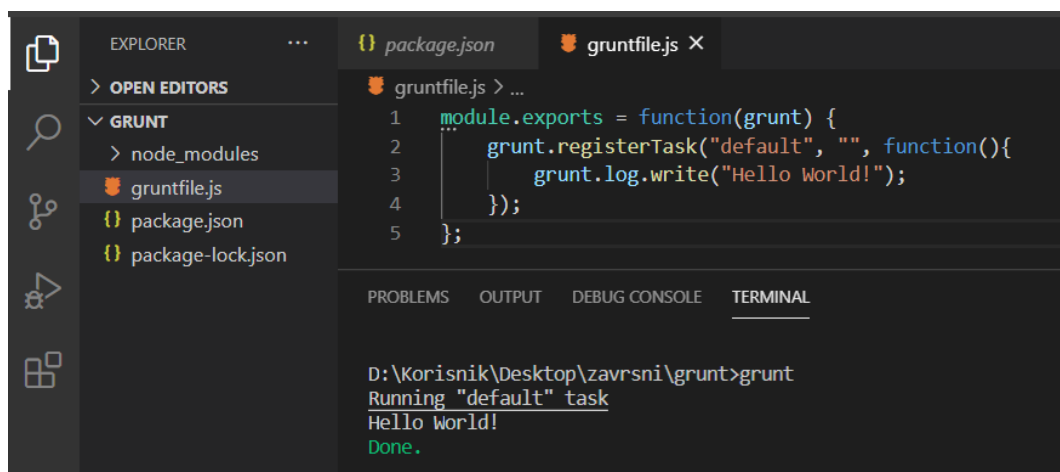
EXPLORER ...

> OPEN EDITORS

∨ GRUNT

> node_modules

gruntfile.js

{} package.json

{} package-lock.json

{} package.json

gruntfile.js ×

gruntfile.js > ...

1 module.exports = function(grunt) {
2 grunt.registerTask("default", "", function(){
3 grunt.log.write("Hello World!");
4 });
5 };

PROBLEMS OUTPUT DEBUG CONSOLE TERMINAL

D:\Korisnik\Desktop\zavrsni\grunt>grunt
Running "default" task
Hello World!
Done.